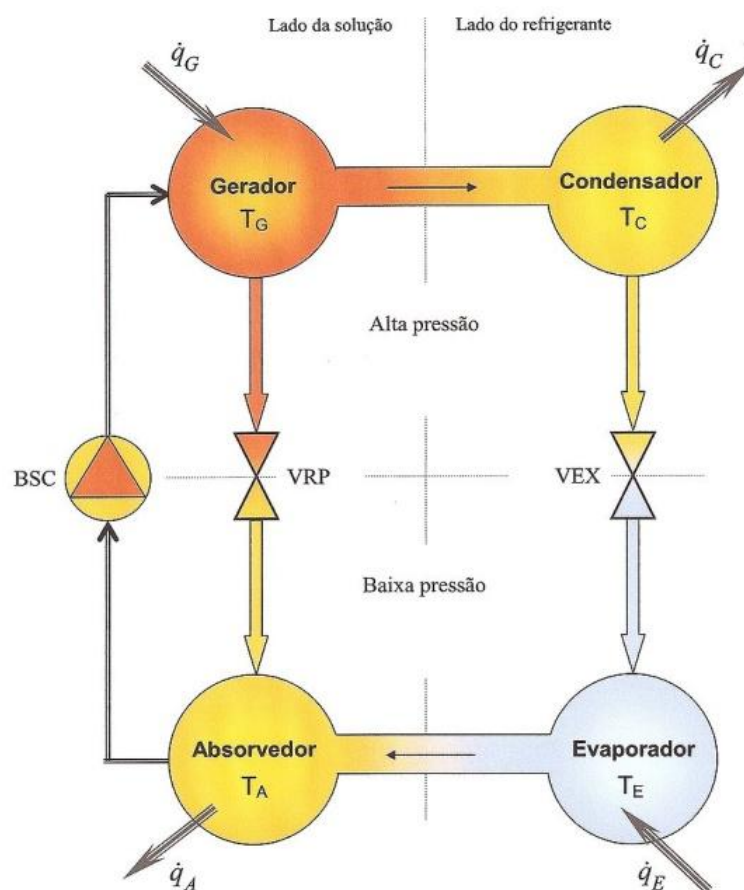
Lado da solução

Lado do refrigerante

$\dot{q}_G$

$\dot{q}_C$

Gerador
$T_G$

Condensador
$T_C$

Alta pressão

BSC

VRP

VEX

Baixa pressão

Absorvedor
$T_A$

Evaporador
$T_E$

$\dot{q}_A$

$\dot{q}_E$